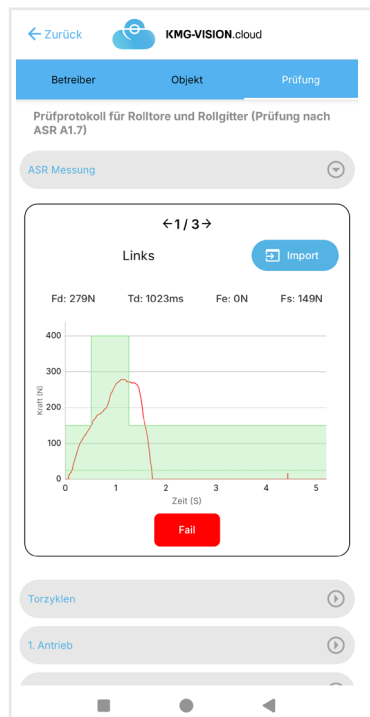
← Zurück KMG-VISION.cloud

Betreiber Objekt Prüfung

Prüfprotokoll für Rolltore und Rollgitter (Prüfung nach ASR A1.7)

ASR Messung

←1 / 3→

Links

Import

Fd: 279N Td: 1023ms Fe: 0N Fs: 149N

400
300
200
100
0
Kraft (N)
0 1 2 3 4 5
Zeit (S)

Fail

Torzyklen

1. Antrieb